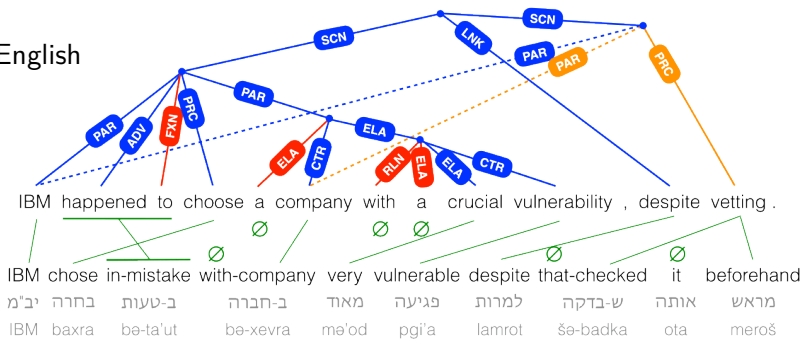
English

SCN
LNK
SCN
PAR
PAR
PRC
PAR
PAR
ADV
FXN
PRC
ELA
CTR
ELA
RLN
ELA
ELA
CTR

IBM happened to choose a company with a crucial vulnerability , despite vetting .

∅ ∅ ∅ ∅ ∅

IBM chose in-mistake with-company very vulnerable despite that-checked it beforehand

יב"מ בחרה ב-טעות ב-חברה מאוד פגיעה למרות ש-בדקה אותה מראש

IBM baxra bə-ta'ut bə-xevra mə'od pgi'a lamrot šə-badka ota meroš